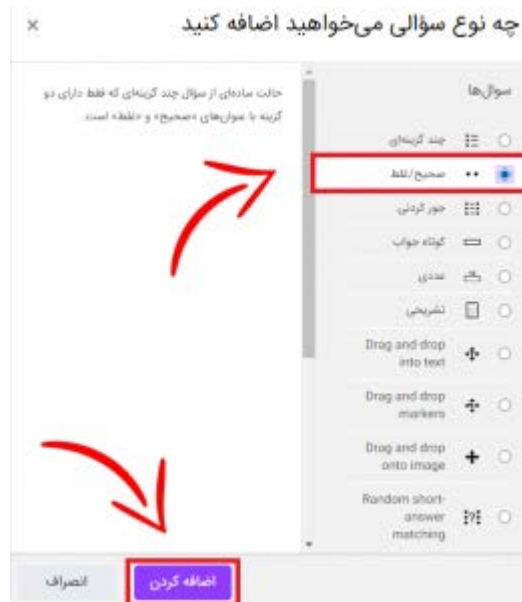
چه نوع سؤالی می‌خواهید اضافه کنید

×

سؤال‌ها

چند گزینه‌ای

صحیح/غلط

جور کردنی

کوتاه جواب

عددی

تشریحی

Drag and drop into text

Drag and drop markers

Drag and drop onto image

Random short-answer matching

حالت ساده‌ای از سؤال چند گزینه‌ای که فقط دارای دو گزینه با عنوان‌های «صحیح» و «غلط» است.

اضافه کردن

انصراف